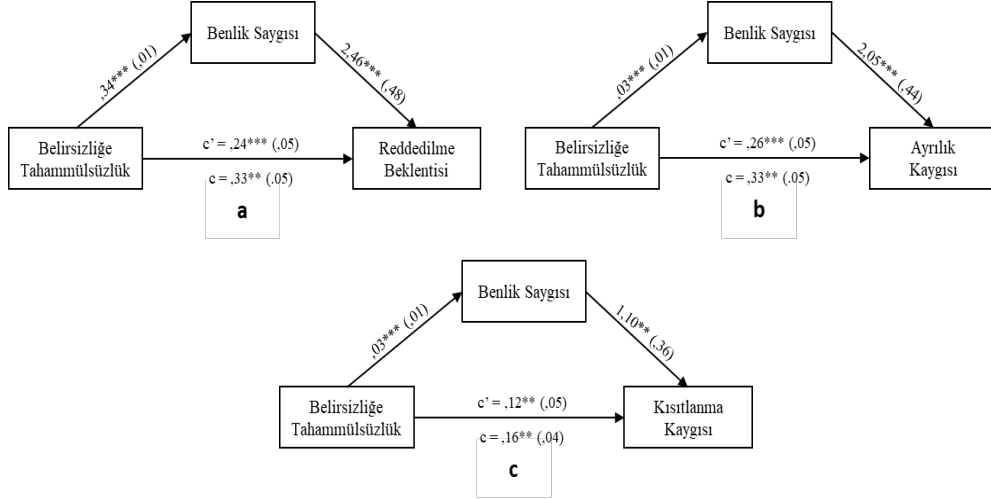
Benlik Saygısı

,34*** (,01)

2,46*** (,48)

Belirsizliğe Tahammülsüzlük

c' = ,24*** (,05)

c = ,33** (,05)

Reddedilme Beklentisi

a

Benlik Saygısı

,03*** (,01)

2,05*** (,44)

Belirsizliğe Tahammülsüzlük

c' = ,26*** (,05)

c = ,33** (,05)

Ayrılık Kaygısı

b

Benlik Saygısı

,03*** (,01)

1,10** (,36)

Belirsizliğe Tahammülsüzlük

c' = ,12** (,05)

c = ,16** (,04)

Kısıtlanma Kaygısı

c